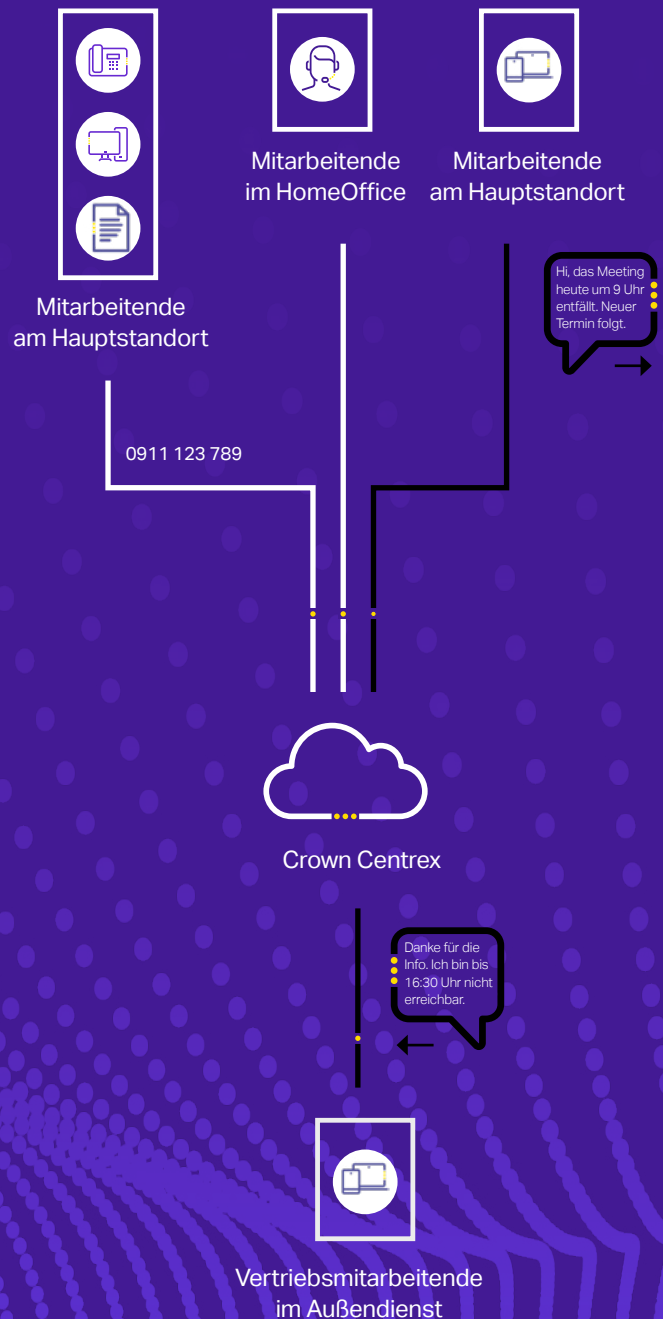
Mitarbeitende im HomeOffice

Mitarbeitende am Hauptstandort

Hi, das Meeting heute um 9 Uhr entfällt. Neuer Termin folgt.

Mitarbeitende am Hauptstandort

0911 123 789

Crown Centrex

Danke für die Info. Ich bin bis 16:30 Uhr nicht erreichbar.

Vertriebsmitarbeitende im Außendienst